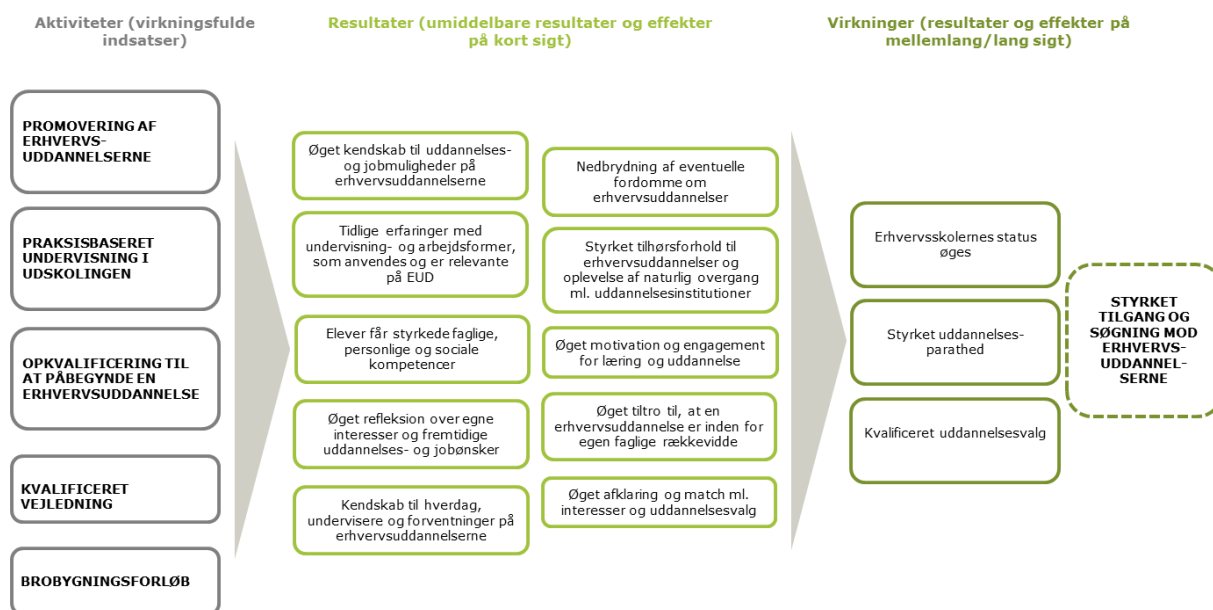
Aktiviteter (virkningsfulde indsatser)

Resultater (umiddelbare resultater og effekter på kort sigt)

Virkninger (resultater og effekter på mellemlang/lang sigt)

PROMOVERING AF ERHVERVSUDDANNELSERNE

PRAKSISBASERET UNDERVISNING I UDSKOLINGEN

OPKVALIFICERING TIL AT PÅBEGYNDE EN ERHVERVSUDDANNELSE

KVALIFICERET VEJLEDNING

BROBYGNINGSFORLØB

Øget kendskab til uddannelses- og jobmuligheder på erhvervsuddannelserne

Tidlige erfaringer med undervisning- og arbejdsformer, som anvendes og er relevante på EUD

Elever får styrkede faglige, personlige og sociale kompetencer

Øget refleksion over egne interesser og fremtidige uddannelses- og jobønsker

Kendskab til hverdag, undervisere og forventninger på erhvervsuddannelserne

Nedbrydning af eventuelle fordomme om erhvervsuddannelser

Styrket tilhørsforhold til erhvervsuddannelser og oplevelse af naturlig overgang ml. uddannelsesinstitutioner

Øget motivation og engagement for læring og uddannelse

Øget tiltro til, at en erhvervsuddannelse er inden for egen faglige rækkevidde

Øget afklaring og match ml. interesser og uddannelsesvalg

Erhvervsskolernes status øges

Styrket uddannelsesparathed

Kvalificeret uddannelsesvalg

STYRKET TILGANG OG SØGNING MOD ERHVERVSUDDANNELSERNE